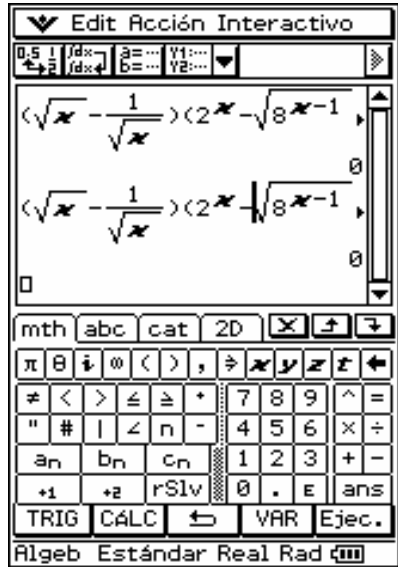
Edit Acción Interactivo

$(\sqrt{x}-\frac{1}{\sqrt{x}})(2^{x}-\sqrt{8^{x-1}}$

0

$(\sqrt{x}-\frac{1}{\sqrt{x}})(2^{x}-\sqrt{8^{x-1}}$

0

mth abc cat 2D

π θ i ∞ ( ) , ⇒ x y z t ←

≠ < > ≤ ≥ • 7 8 9 ^ =

" # | ∠ n - 4 5 6 × ÷

an bn cn 1 2 3 + −

+1 +2 rSlv 0 . E ans

TRIG CÁLC VAR Ejec.

Algeb Estándar Real Rad